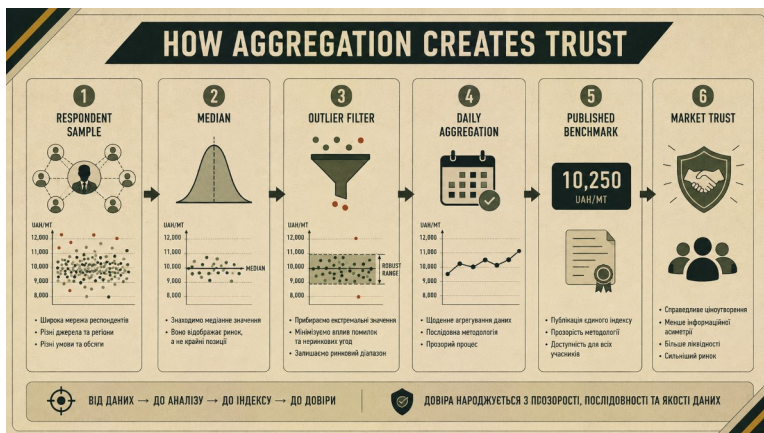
HOW AGGREGATION CREATES TRUST

1
RESPONDENT SAMPLE

UAH/MT
12,000
11,000
10,000
9,000
8,000

• Широка мережа респондентів
• Різні джерела та регіони
• Різні умови та обсяги

2
MEDIAN

UAH/MT
12,000
11,000
10,000
9,000
8,000
MEDIAN

• Знаходимо медіанне значення
• Воно відображає ринок, а не крайні позиції

3
OUTLIER FILTER

UAH/MT
12,000
11,000
10,000
9,000
8,000
ROBUST RANGE

• Прибираємо екстремальні значення
• Мінімізуємо вплив помилок та нерилкових угод
• Залишаємо ринковий діапазон

4
DAILY AGGREGATION

UAH/MT
12,000
11,000
10,000
9,000
8,000

• Щоденне агрегування даних
• Послідовна методологія
• Прозорий процес

5
PUBLISHED BENCHMARK

10,250
UAH/MT

• Публікація єдиного індексу
• Прозорість методології
• Доступність для всіх учасників

6
MARKET TRUST

• Справедливе ціноутворення
• Менше інформаційної асиметрії
• Більше ліквідності
• Сильніший ринок

ВІД ДАНИХ → ДО АНАЛІЗУ → ДО ІНДЕКСУ → ДО ДОВІРИ

ДОВІРА НАРОДЖУЄТЬСЯ З ПРОЗОРОСТІ, ПОСЛІДОВНОСТІ ТА ЯКОСТІ ДАНИХ